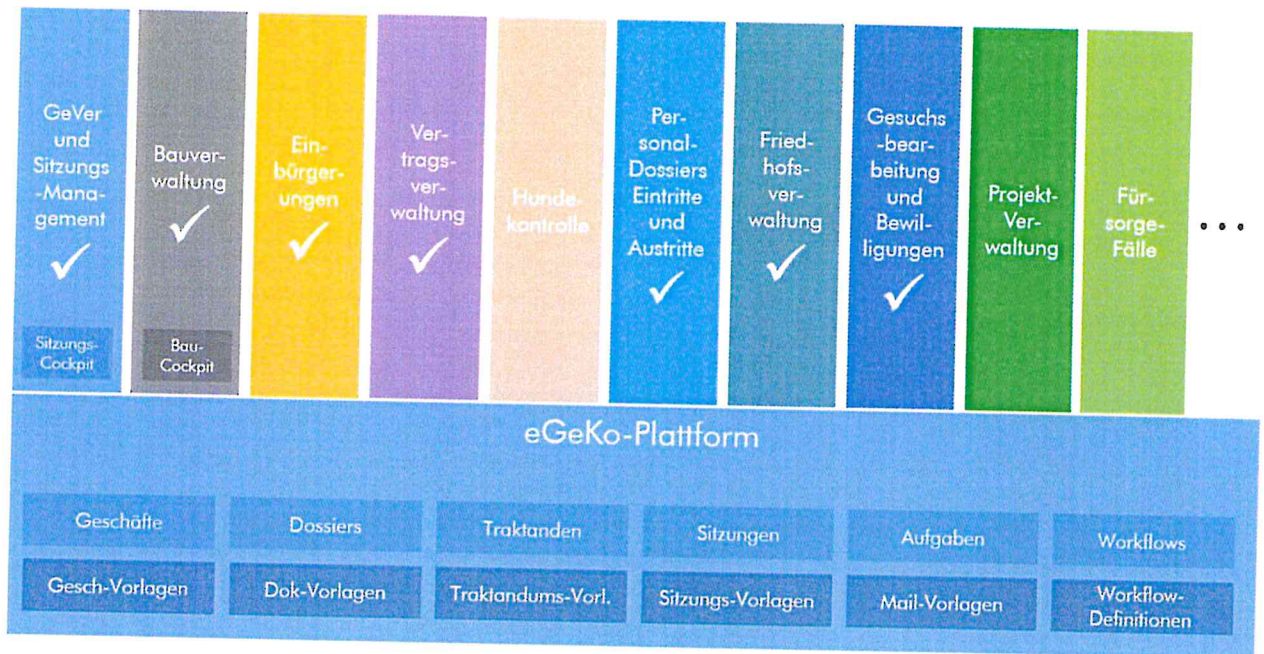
GeVer und Sitzungs -Management
✓
Sitzungs-Cockpit

Bauverwaltung
✓
Bau-Cockpit

Einbürgerungen
✓

Vertragsverwaltung
✓

Hundekontrolle

Personal-Dossiers Eintritte und Austritte
✓

Friedhofsverwaltung
✓

Gesuchs-bearbeitung und Bewilligungen
✓

Projekt-Verwaltung

Fürsorge-Fälle

...

eGeKo-Plattform

| Geschäfte | Dossiers | Traktanden | Sitzungen | Aufgaben | Workflows |
|---|---|---|---|---|---|
| Gesch-Vorlagen | Dok-Vorlagen | Traktandums-Vorl. | Sitzungs-Vorlagen | Mail-Vorlagen | Workflow-Definitionen |